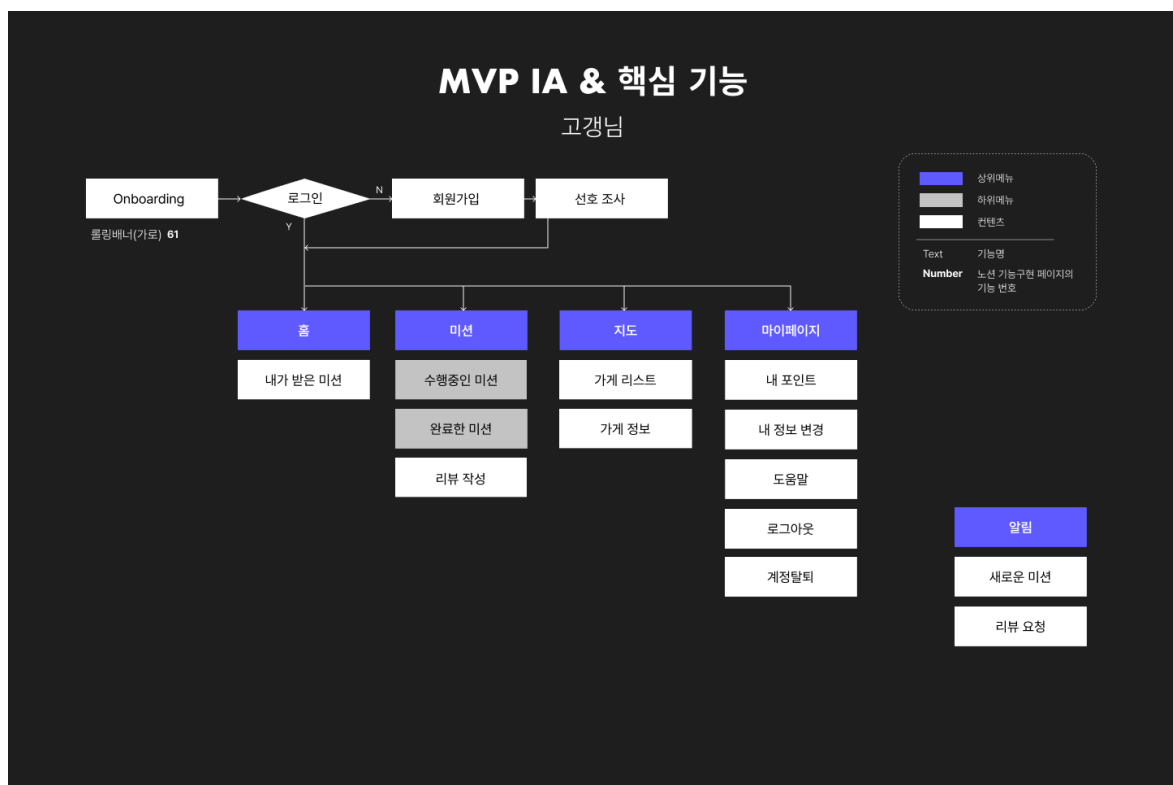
MVP IA & 핵심 기능

고객님

상위메뉴
하위메뉴
컨텐츠
Text 기능명
Number 노션 기능구현 페이지의 기능 번호

Onboarding
롤링배너(가로) 61

로그인
N
Y

회원가입

선호 조사

홈
내가 받은 미션

미션
수행중인 미션
완료한 미션
리뷰 작성

지도
가게 리스트
가게 정보

마이페이지
내 포인트
내 정보 변경
도움말
로그아웃
계정탈퇴

알림
새로운 미션
리뷰 요청